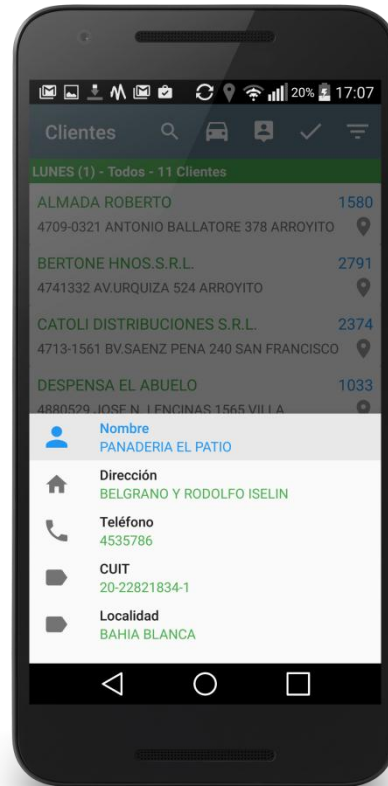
20% 17:07

Clientes

LUNES (1) - Todos - 11 Clientes

ALMADA ROBERTO 1580
4709-0321 ANTONIO BALLATORE 378 ARROYITO

BERTONE HNOS.S.R.L. 2791
4741332 AV.URQUIZA 524 ARROYITO

CATOLI DISTRIBUCIONES S.R.L. 2374
4713-1561 BV.SAENZ PENA 240 SAN FRANCISCO

DESPENSA EL ABUELO 1033
4880529 JOSE N. LENCINAS 1565 VILLA

Nombre
PANADERIA EL PATIO

Dirección
BELGRANO Y RODOLFO ISELIN

Teléfono
4535786

CUIT
20-22821834-1

Localidad
BAHIA BLANCA